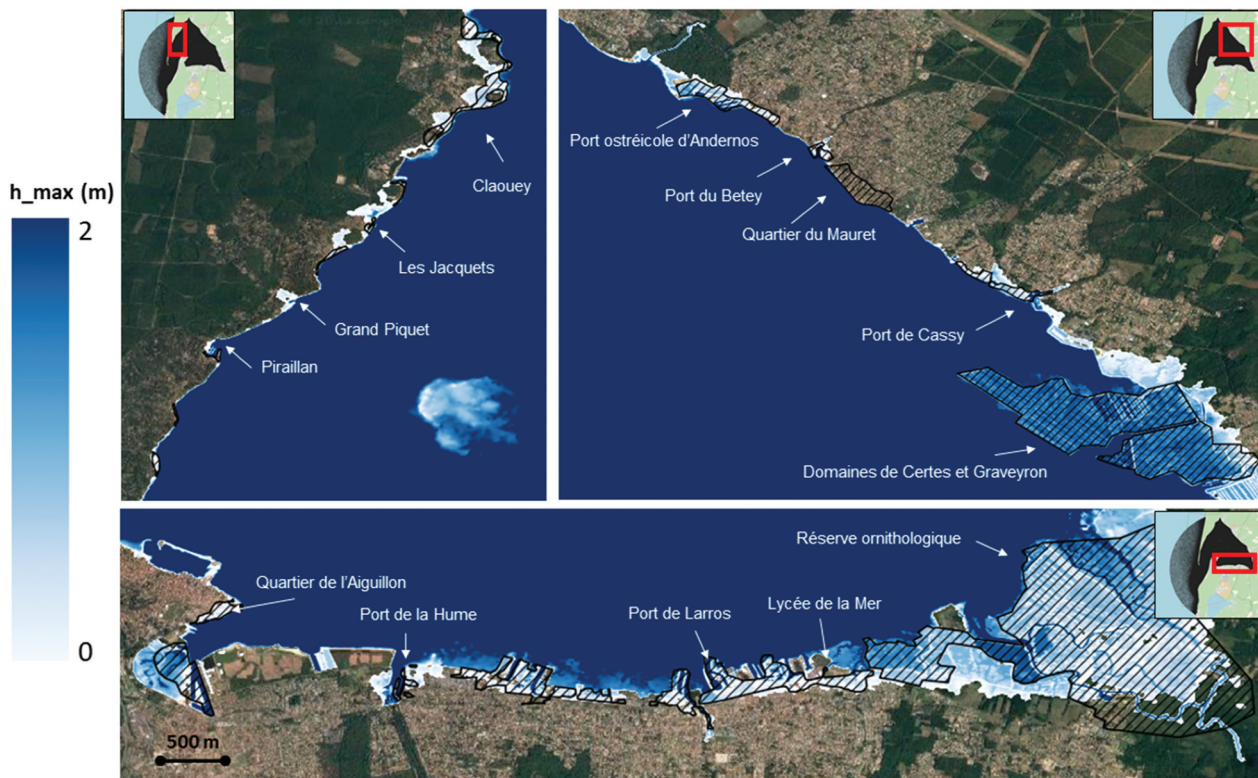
h_max (m)

2

0

Claouey

Les Jacquets

Grand Piquet

Piraillan

Port ostréicole d'Andernos

Port du Betey

Quartier du Mauret

Port de Cassy

Domaines de Certes et Graveyron

Réserve ornithologique

Quartier de l'Aiguillon

Port de la Hume

Port de Larros

Lycée de la Mer

500 m